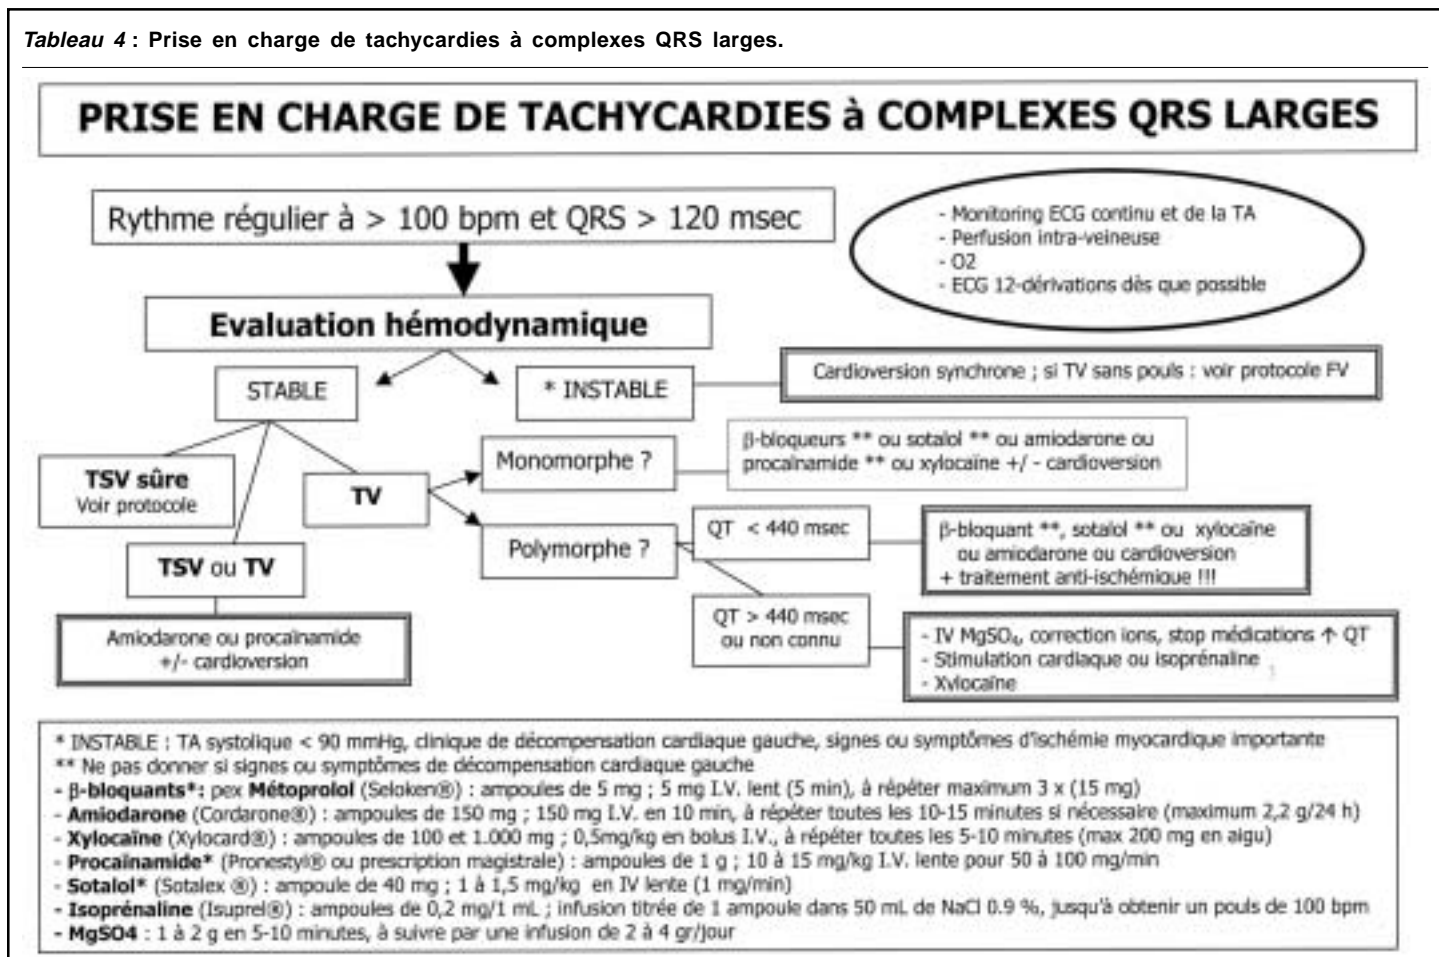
Tableau 4 : Prise en charge de tachycardies à complexes QRS larges.

PRISE EN CHARGE DE TACHYCARDIES à COMPLEXES QRS LARGES

Rythme régulier à > 100 bpm et QRS > 120 msec

- Monitoring ECG continu et de la TA
- Perfusion intra-veineuse
- O2
- ECG 12-dérivations dès que possible

Evaluation hémodynamique

STABLE

* INSTABLE

Cardioversion synchrone ; si TV sans pouls : voir protocole FV

TSV sûre
Voir protocole

TV

Monomorphe ?

β-bloqueurs ** ou sotalol ** ou amiodarone ou procaïnamide ** ou xylocaïne +/ - cardioversion

Polymorphe ?

QT < 440 msec

β-bloquant **, sotalol ** ou xylocaïne ou amiodarone ou cardioversion + traitement anti-ischémique !!!

TSV ou TV

QT > 440 msec ou non connu

- IV $MgSO_4$, correction ions, stop médications ↑ QT
- Stimulation cardiaque ou isoprénaline
- Xylocaïne

Amiodarone ou procaïnamide +/- cardioversion

* INSTABLE : TA systolique < 90 mmHg, clinique de décompensation cardiaque gauche, signes ou symptômes d'ischémie myocardique importante
** Ne pas donner si signes ou symptômes de décompensation cardiaque gauche
- β-bloquants*: pex Métoprolol (Seloken®) : ampoules de 5 mg ; 5 mg I.V. lent (5 min), à répéter maximum 3 x (15 mg)
- Amiodarone (Cordarone®) : ampoules de 150 mg ; 150 mg I.V. en 10 min, à répéter toutes les 10-15 minutes si nécessaire (maximum 2,2 g/24 h)
- Xylocaïne (Xylocard®) : ampoules de 100 et 1.000 mg ; 0,5mg/kg en bolus I.V., à répéter toutes les 5-10 minutes (max 200 mg en aigu)
- Procaïnamide* (Pronestyl® ou prescription magistrale) : ampoules de 1 g ; 10 à 15 mg/kg I.V. lente pour 50 à 100 mg/min
- Sotalol* (Sotalex ®) : ampoule de 40 mg ; 1 à 1,5 mg/kg en IV lente (1 mg/min)
- Isoprénaline (Isuprel®) : ampoules de 0,2 mg/1 mL ; infusion titrée de 1 ampoule dans 50 mL de NaCl 0.9 %, jusqu'à obtenir un pouls de 100 bpm
- MgSO4 : 1 à 2 g en 5-10 minutes, à suivre par une infusion de 2 à 4 gr/jour